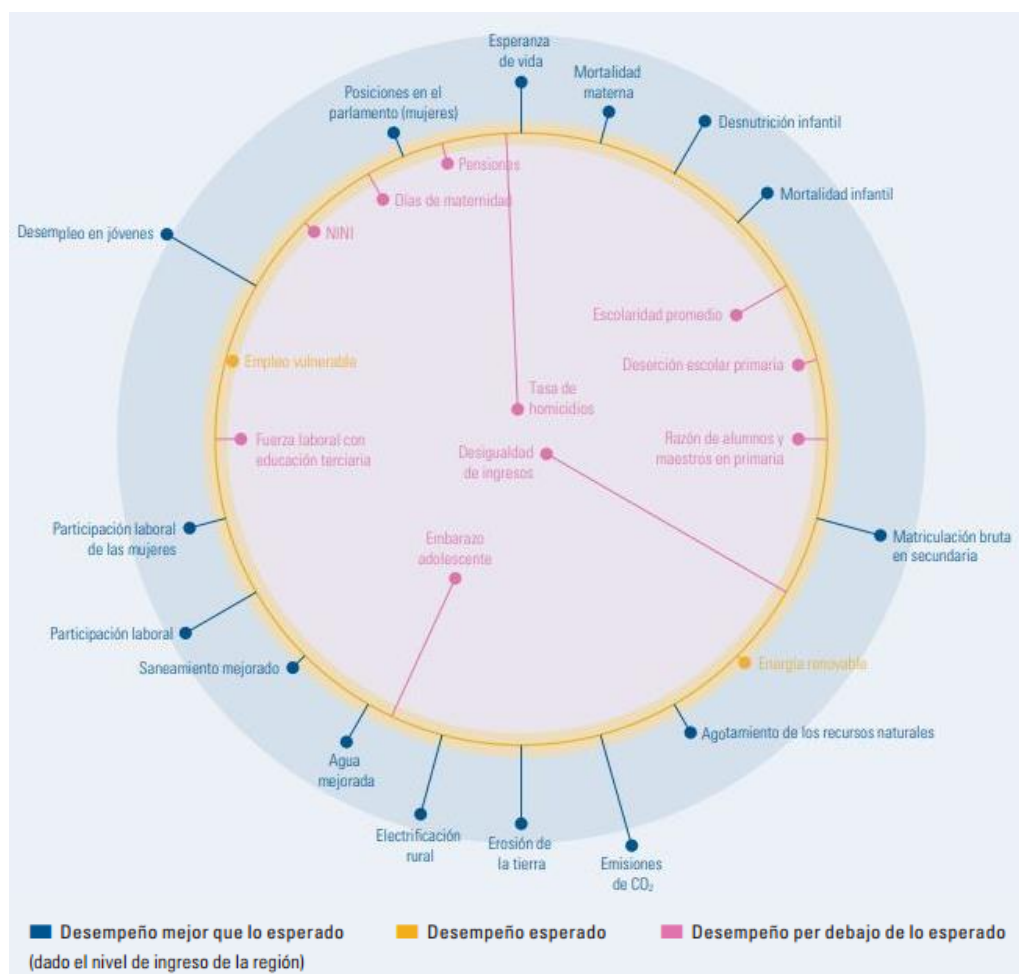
Esperanza de vida

Mortalidad materna

Desnutrición infantil

Mortalidad infantil

Posiciones en el parlamento (mujeres)

Pensiones

Días de maternidad

NINI

Desempleo en jóvenes

Escolaridad promedio

Deserción escolar primaria

Empleo vulnerable

Tasa de homicidios

Fuerza laboral con educación terciaria

Razón de alumnos y maestros en primaria

Desigualdad de ingresos

Matriculación bruta en secundaria

Participación laboral de las mujeres

Embarazo adolescente

Participación laboral

Energía renovable

Saneamiento mejorado

Agotamiento de los recursos naturales

Agua mejorada

Electrificación rural

Erosión de la tierra

Emisiones de $CO_2$

Desempeño mejor que lo esperado (dado el nivel de ingreso de la región)

Desempeño esperado

Desempeño per debajo de lo esperado